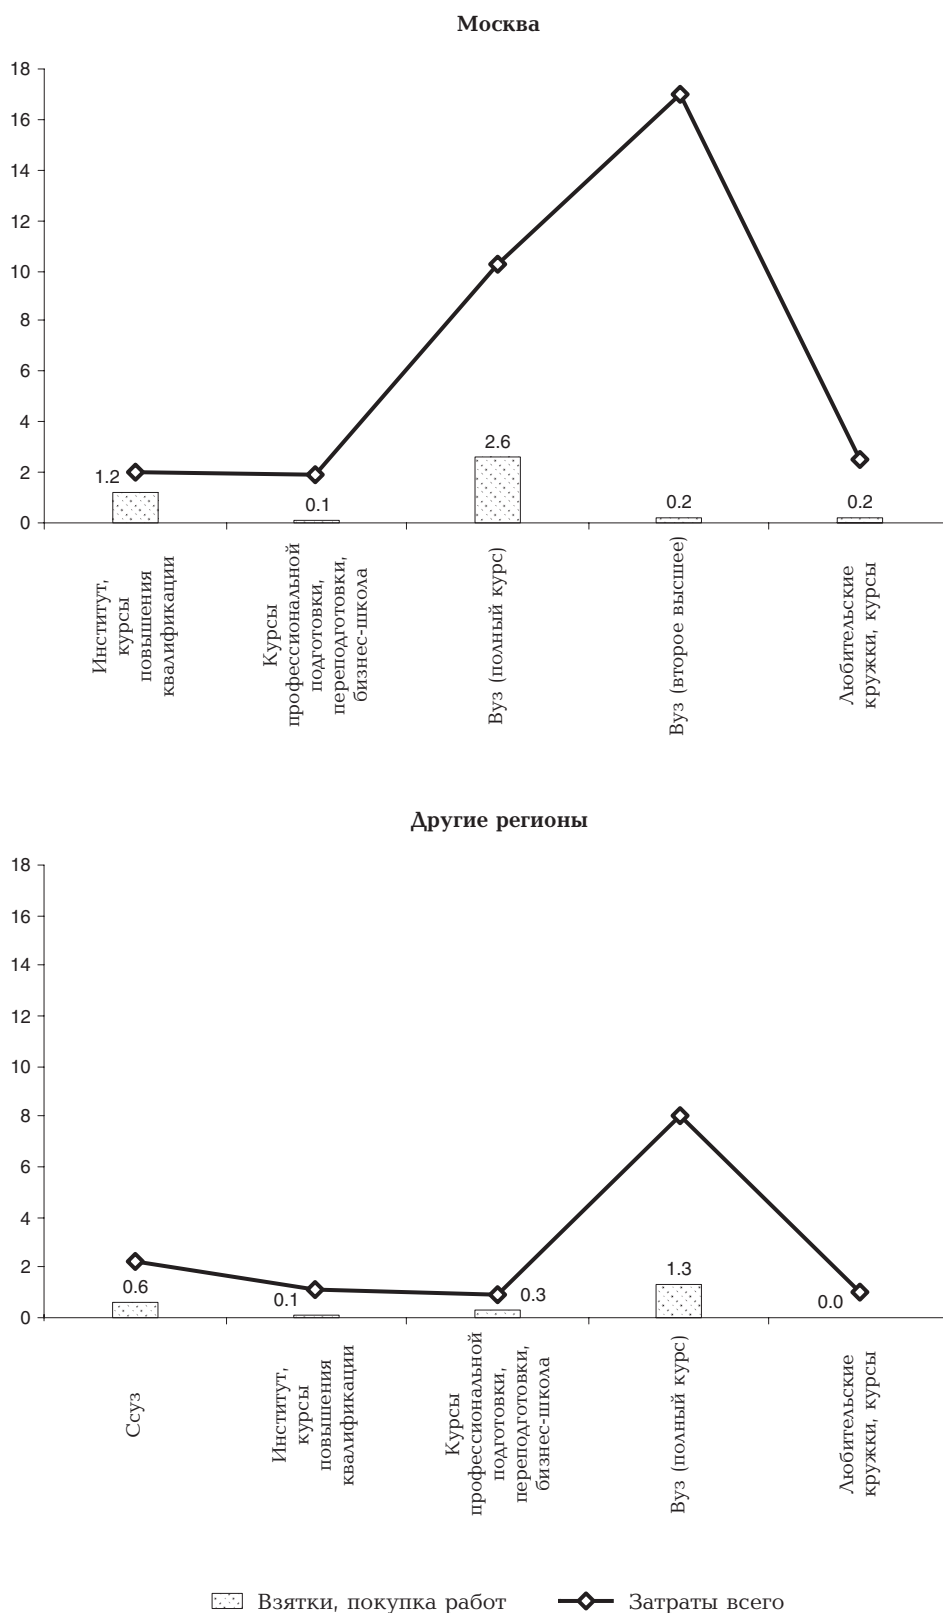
Москва

18
16
14
12
10
8
6
4
2
0

1.2
0.1
2.6
0.2
0.2

Институт, курсы повышения квалификации
Курсы профессиональной подготовки, переподготовки, бизнес-школа
Вуз (полный курс)
Вуз (второе высшее)
Любительские кружки, курсы

Другие регионы

18
16
14
12
10
8
6
4
2
0

0.6
0.1
0.3
1.3
0.0

Ссуз
Институт, курсы повышения квалификации
Курсы профессиональной подготовки, переподготовки, бизнес-школа
Вуз (полный курс)
Любительские кружки, курсы

Взятки, покупка работ
Затраты всего